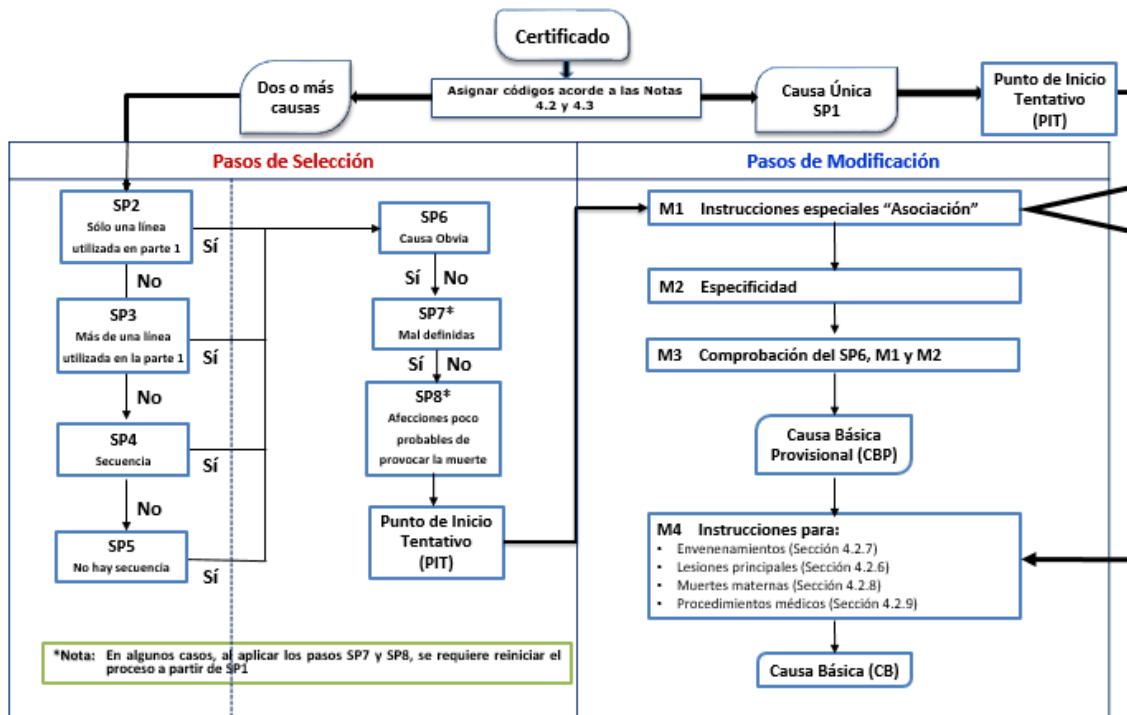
Certificado

Asignar códigos acorde a las Notas 4.2 y 4.3

Dos o más causas

Causa Única SP1

Punto de Inicio Tentativo (PIT)

Pasos de Selección

Pasos de Modificación

SP2
Sólo una línea utilizada en parte 1

Sí

No

SP3
Más de una línea utilizada en la parte 1

Sí

No

SP4
Secuencia

Sí

No

SP5
No hay secuencia

Sí

SP6
Causa Obvia

Sí No

SP7*
Mal definidas

Sí No

SP8*
Afecciones poco probables de provocar la muerte

Punto de Inicio Tentativo (PIT)

M1 Instrucciones especiales "Asociación"

M2 Especificidad

M3 Comprobación del SP6, M1 y M2

Causa Básica Provisional (CBP)

M4 Instrucciones para:
• Envenenamientos (Sección 4.2.7)
• Lesiones principales (Sección 4.2.6)
• Muertes maternas (Sección 4.2.8)
• Procedimientos médicos (Sección 4.2.9)

Causa Básica (CB)

*Nota: En algunos casos, al aplicar los pasos SP7 y SP8, se requiere reiniciar el proceso a partir de SP1